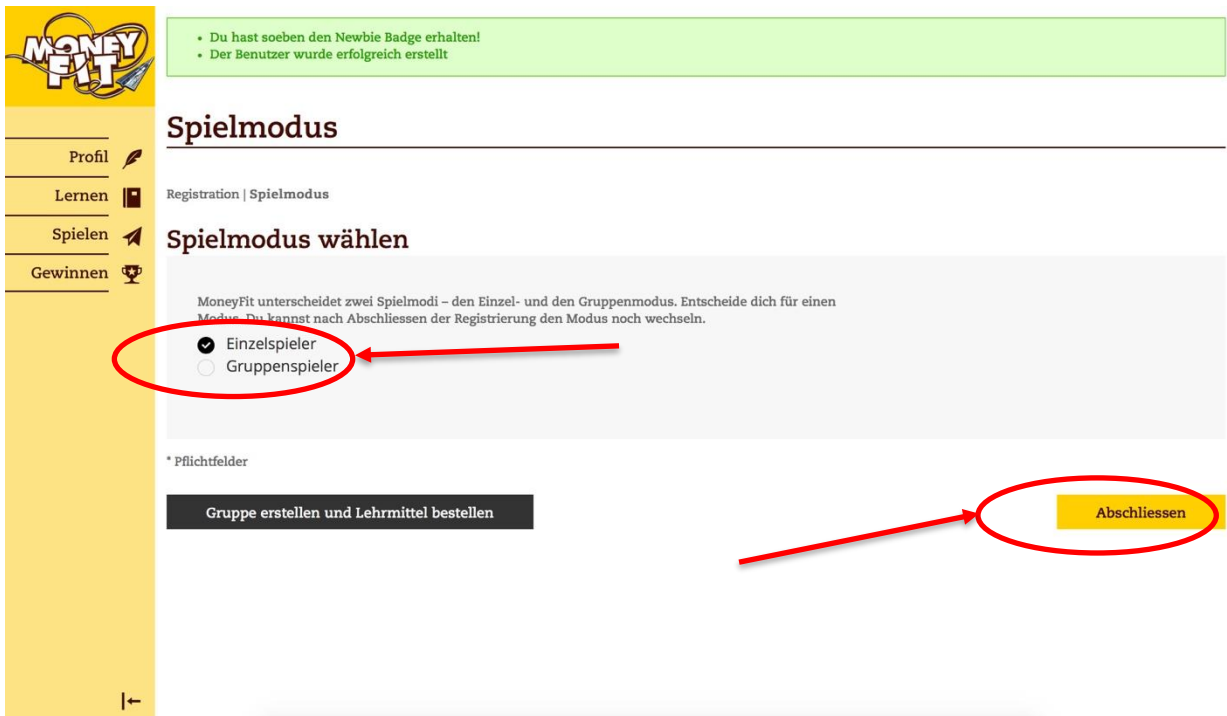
MONEY FIT

Profil
Lernen
Spielen
Gewinnen

• Du hast soeben den Newbie Badge erhalten!
• Der Benutzer wurde erfolgreich erstellt

Spielmodus

Registration | Spielmodus

Spielmodus wählen

MoneyFit unterscheidet zwei Spielmodi – den Einzel- und den Gruppenmodus. Entscheide dich für einen Modus. Du kannst nach Abschliessen der Registrierung den Modus noch wechseln.

Einzelspieler
Gruppenspieler

* Pflichtfelder

Gruppe erstellen und Lehrmittel bestellen

Abschliessen

|←